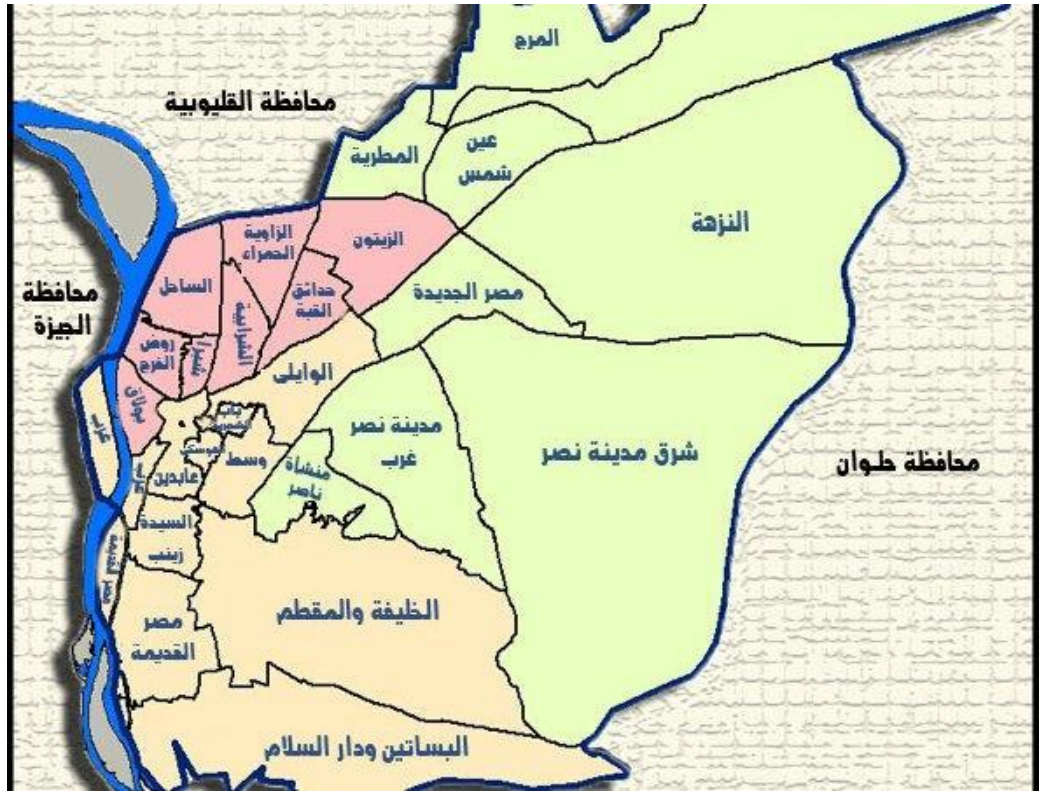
المرج

محافظة القليوبية

المطرية

عين شمس

النزهة

الزاوية الحمراء

الزيتون

الساحل

حدائق القبة

مصر الجديدة

محافظة الجيزة

روض الفرج

شبرا

الشرابية

بولاق

الوايلي

غرب

باب الشعرية

الموسكي

وسط

مدينة نصر غرب

شرق مدينة نصر

محافظة حلوان

عابدين

منشأة ناصر

السيدة زينب

مصر القديمة

الخليفة والمقطم

البساتين ودار السلام